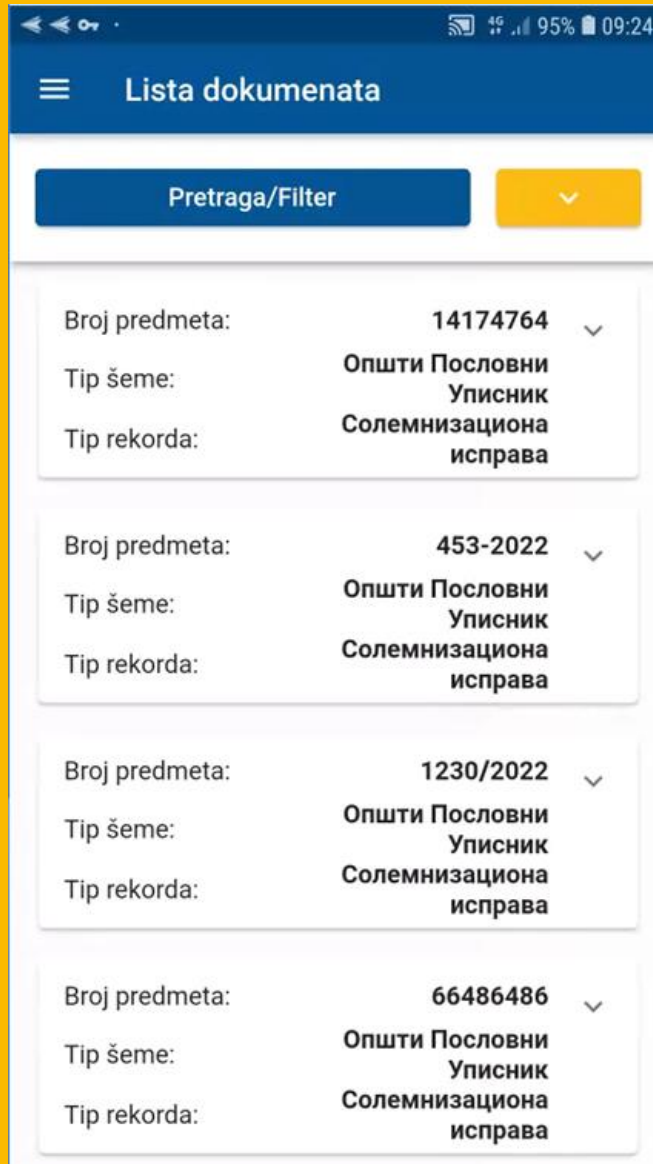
95% 09:24

Lista dokumenata

Pretraga/Filter

Broj predmeta: 14174764
Tip šeme: Општи Пословни Уписник
Tip rekorda: Солемнизациона исправа

Broj predmeta: 453-2022
Tip šeme: Општи Пословни Уписник
Tip rekorda: Солемнизациона исправа

Broj predmeta: 1230/2022
Tip šeme: Општи Пословни Уписник
Tip rekorda: Солемнизациона исправа

Broj predmeta: 66486486
Tip šeme: Општи Пословни Уписник
Tip rekorda: Солемнизациона исправа